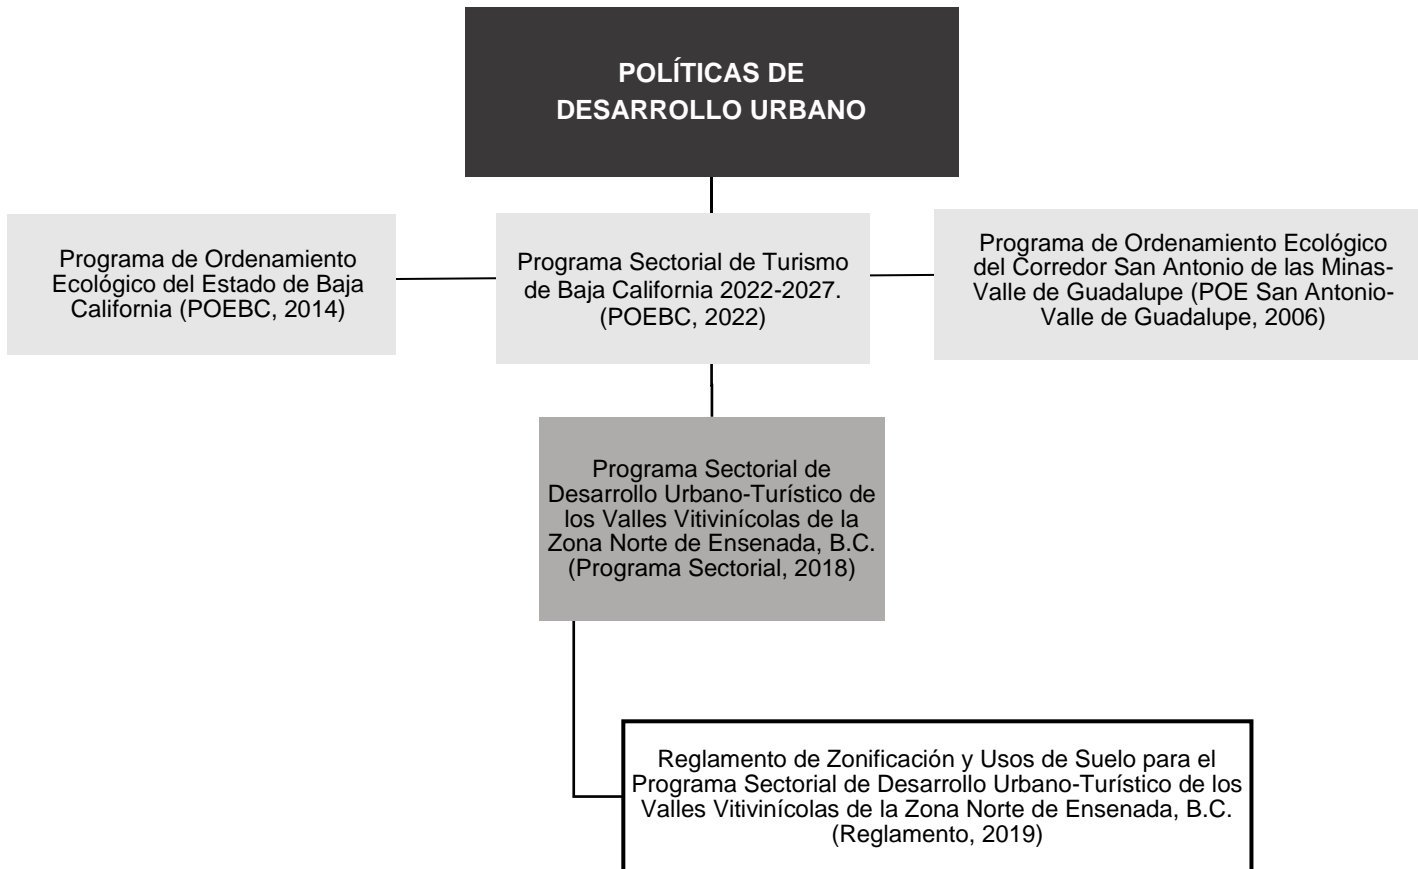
POLÍTICAS DE DESARROLLO URBANO

Programa de Ordenamiento Ecológico del Estado de Baja California (POEBC, 2014)

Programa Sectorial de Turismo de Baja California 2022-2027. (POEBC, 2022)

Programa de Ordenamiento Ecológico del Corredor San Antonio de las Minas-Valle de Guadalupe (POE San Antonio-Valle de Guadalupe, 2006)

Programa Sectorial de Desarrollo Urbano-Turístico de los Valles Vitivinícolas de la Zona Norte de Ensenada, B.C. (Programa Sectorial, 2018)

Reglamento de Zonificación y Usos de Suelo para el Programa Sectorial de Desarrollo Urbano-Turístico de los Valles Vitivinícolas de la Zona Norte de Ensenada, B.C. (Reglamento, 2019)